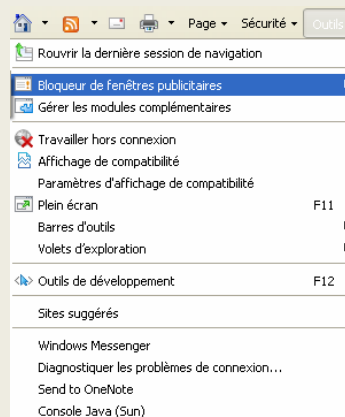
Page ▾ Sécurité ▾ Outils

Rouvrir la dernière session de navigation

Bloqueur de fenêtres publicitaires
Gérer les modules complémentaires

Travailler hors connexion
Affichage de compatibilité
Paramètres d'affichage de compatibilité
Plein écran F11
Barres d'outils
Volets d'exploration

Outils de développement F12

Sites suggérés

Windows Messenger
Diagnostiquer les problèmes de connexion...
Send to OneNote
Console Java (Sun)